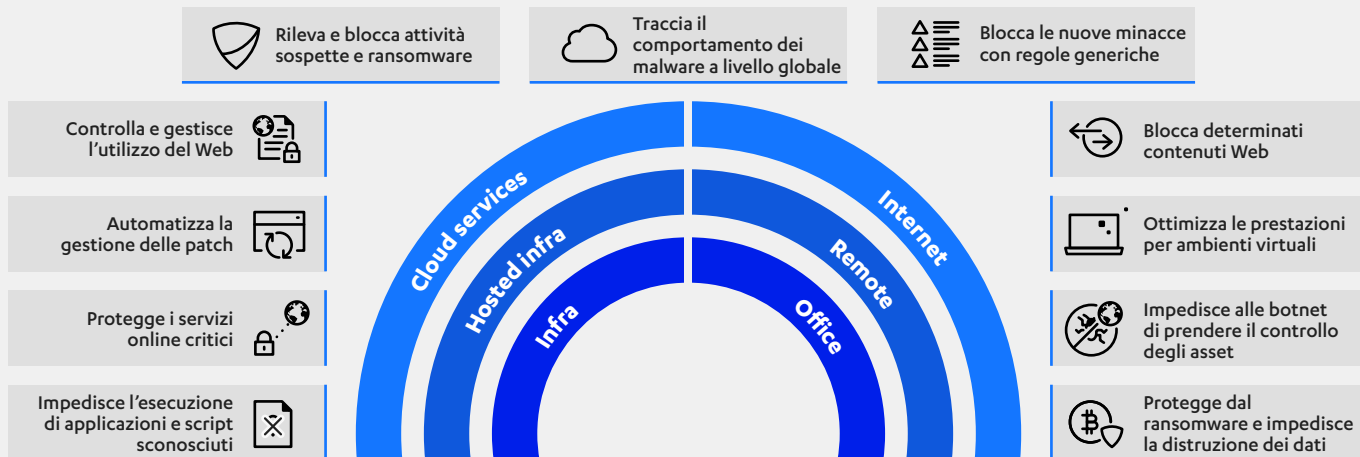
Rileva e blocca attività sospette e ransomware

Traccia il comportamento dei malware a livello globale

Blocca le nuove minacce con regole generiche

Controlla e gestisce l'utilizzo del Web

Automatizza la gestione delle patch

Protegge i servizi online critici

Impedisce l'esecuzione di applicazioni e script sconosciuti

Cloud services

Hosted infra

Infra

Internet

Remote

Office

Blocca determinati contenuti Web

Ottimizza le prestazioni per ambienti virtuali

Impedisce alle botnet di prendere il controllo degli asset

Protegge dal ransomware e impedisce la distruzione dei dati